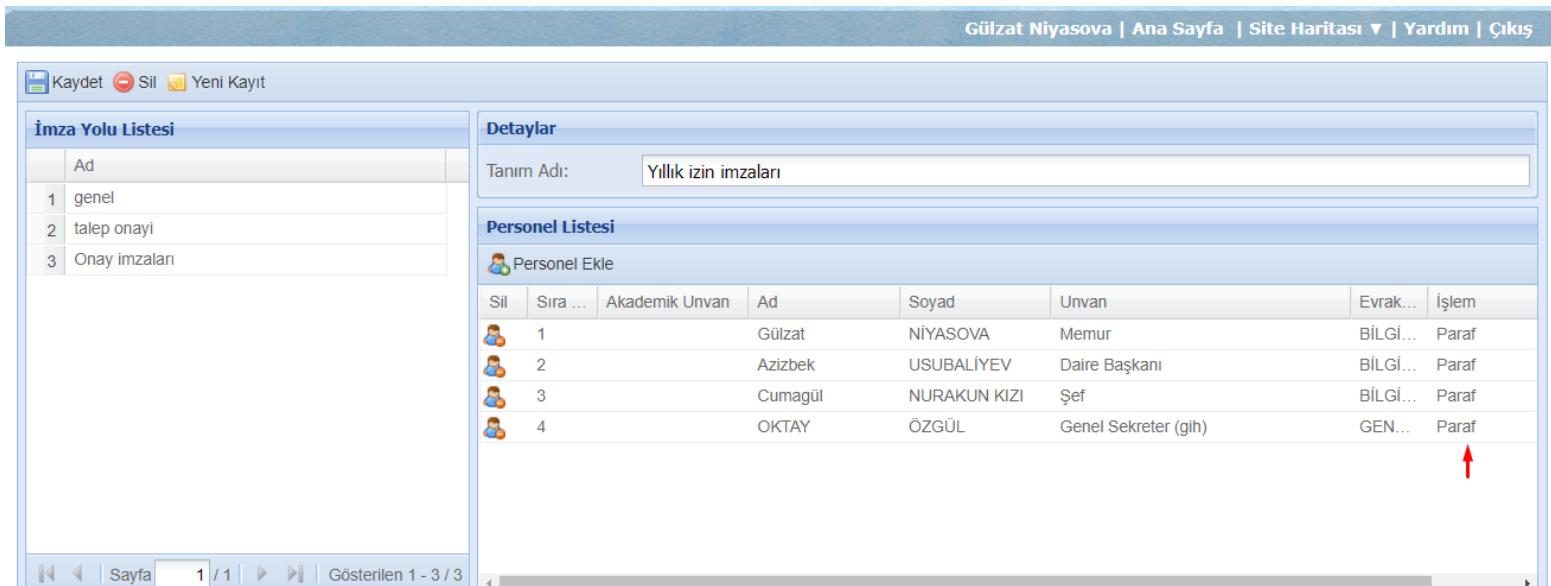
Gülzat Niyasova | Ana Sayfa | Site Haritası ▼ | Yardım | Çıkış

Kaydet Sil Yeni Kayıt

İmza Yolu Listesi

| | Ad |
|---|---|
| 1 | genel |
| 2 | talep onayi |
| 3 | Onay imzaları |

Sayfa 1 / 1 Gösterilen 1 - 3 / 3

Detaylar

Tanım Adı: Yıllık izin imzaları

Personel Listesi

Personel Ekle

| Sil | Sıra ... | Akademik Unvan | Ad | Soyad | Unvan | Evrak... | İşlem |
|---|---|---|---|---|---|---|---|
| | 1 | | Gülzat | NİYASOVA | Memur | BİLGİ... | Paraf |
| | 2 | | Azizbek | USUBALİYEV | Daire Başkanı | BİLGİ... | Paraf |
| | 3 | | Cumagül | NURAKUN KIZI | Şef | BİLGİ... | Paraf |
| | 4 | | OKTAY | ÖZGÜL | Genel Sekreter (gih) | GEN... | Paraf |